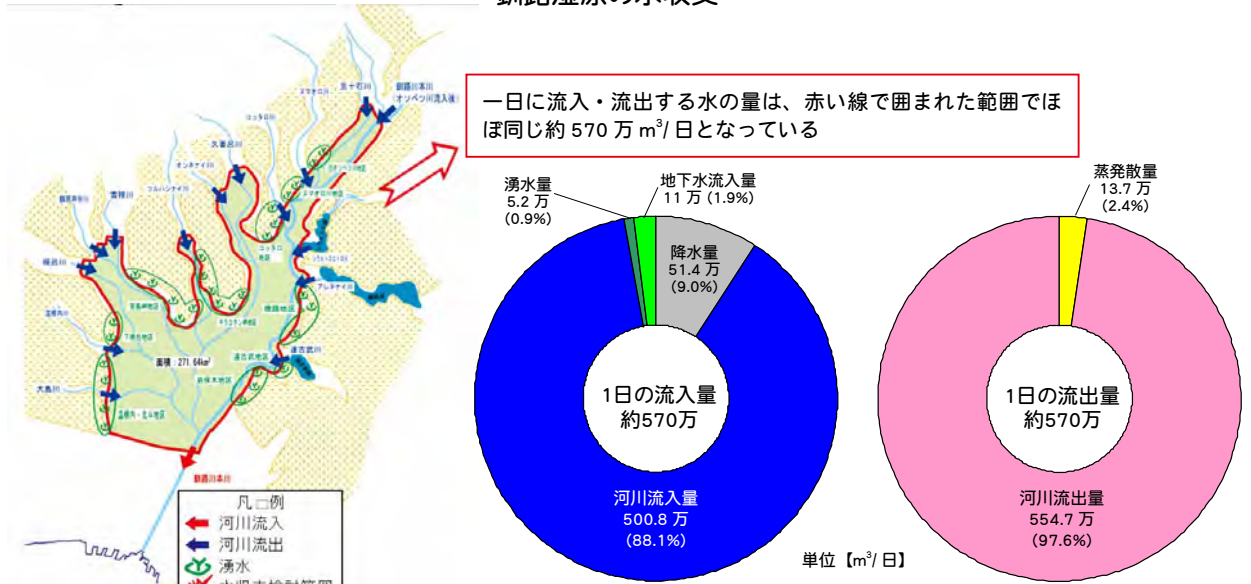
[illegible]

一日に流入・流出する水の量は、赤い線で囲まれた範囲でほぼ同じ約 570 万 $m^3$/ 日となっている

湧水量
5.2 万
(0.9%)

地下水流入量
11 万 (1.9%)

降水量
51.4 万
(9.0%)

1日の流入量
約570万

河川流入量
500.8 万
(88.1%)

蒸発散量
13.7 万
(2.4%)

1日の流出量
約570万

河川流出量
554.7 万
(97.6%)

単位【$m^3$/ 日】

五十石川
釧路川本川
オソベツ川流入後
久著呂川
オンネナイ川
雪裡川
幌呂川
面積：271.64km²
釧路川本川

凡例
河川流入
河川流出
湧水
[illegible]